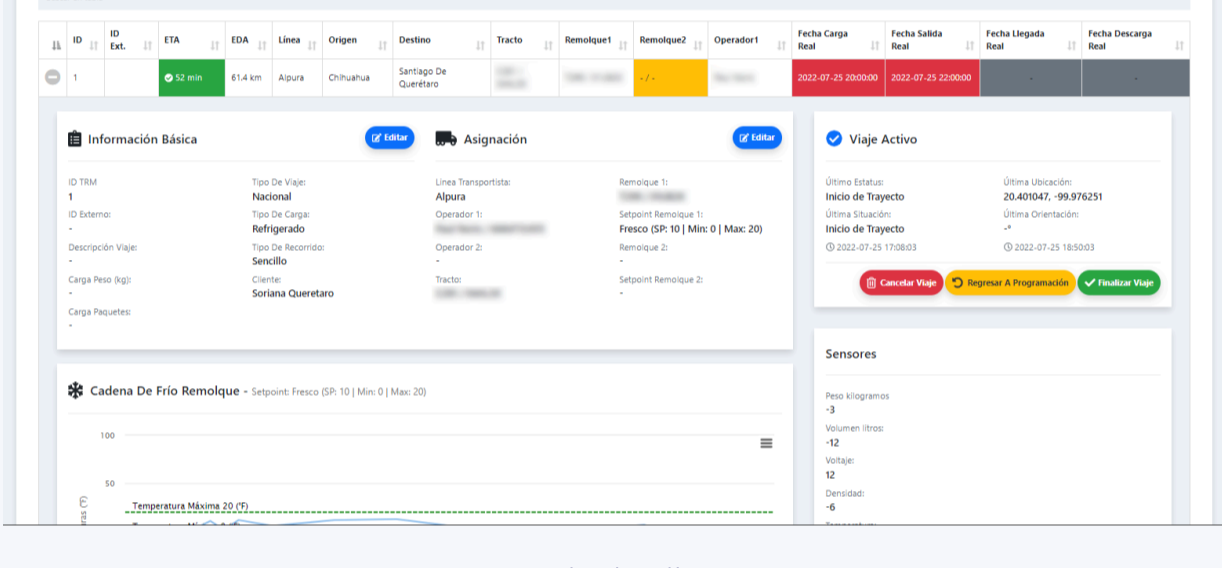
| | ID | ID Ext. | ETA | EDA | Línea | Origen | Destino | Tracto | Remolque1 | Remolque2 | Operador1 | Fecha Carga Real | Fecha Salida Real | Fecha Llegada Real | Fecha Descarga Real |
|---|---|---|---|---|---|---|---|---|---|---|---|---|---|---|---|
| | 1 | | 52 min | 61.4 km | Alpura | Chihuahua | Santiago De Querétaro | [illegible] | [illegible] | - / - | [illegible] | 2022-07-25 20:00:00 | 2022-07-25 22:00:00 | - | - |

Información Básica

Editar

ID TRM
1
ID Externo:
-
Descripción Viaje:
-
Carga Peso (kg):
-
Carga Paquetes:
-

Tipo De Viaje:
Nacional
Tipo De Carga:
Refrigerado
Tipo De Recorrido:
Sencillo
Cliente:
Soriana Queretaro

Asignación

Editar

Linea Transportista:
Alpura
Operador 1:
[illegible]
Operador 2:
-
Tracto:
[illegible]

Remolque 1:
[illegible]
Setpoint Remolque 1:
Fresco (SP: 10 | Min: 0 | Max: 20)
Remolque 2:
-
Setpoint Remolque 2:
-

Viaje Activo

Último Estatus:
Inicio de Trayecto
Última Situación:
Inicio de Trayecto
2022-07-25 17:08:03

Última Ubicación:
20.401047, -99.976251
Última Orientación:
-°
2022-07-25 18:50:03

Cancelar Viaje
Regresar A Programación
Finalizar Viaje

Cadena De Frío Remolque - Setpoint: Fresco (SP: 10 | Min: 0 | Max: 20)

100
50
Temperatura Máxima 20 (°F)
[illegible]

Sensores

Peso kilogramos
-3
Volumen litros:
-12
Voltaje:
12
Densidad:
-6